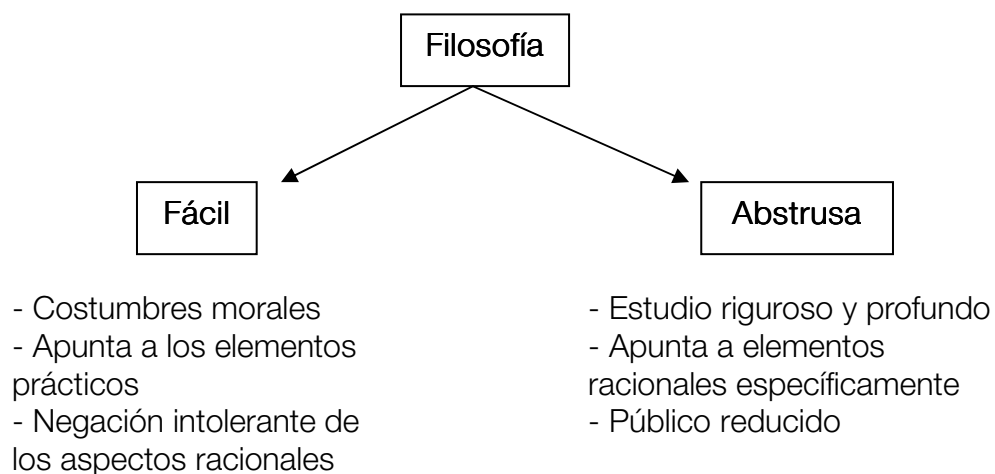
Filosofía

Fácil

- Costumbres morales
- Apunta a los elementos prácticos
- Negación intolerante de los aspectos racionales

Abstrusa

- Estudio riguroso y profundo
- Apunta a elementos racionales específicamente
- Público reducido